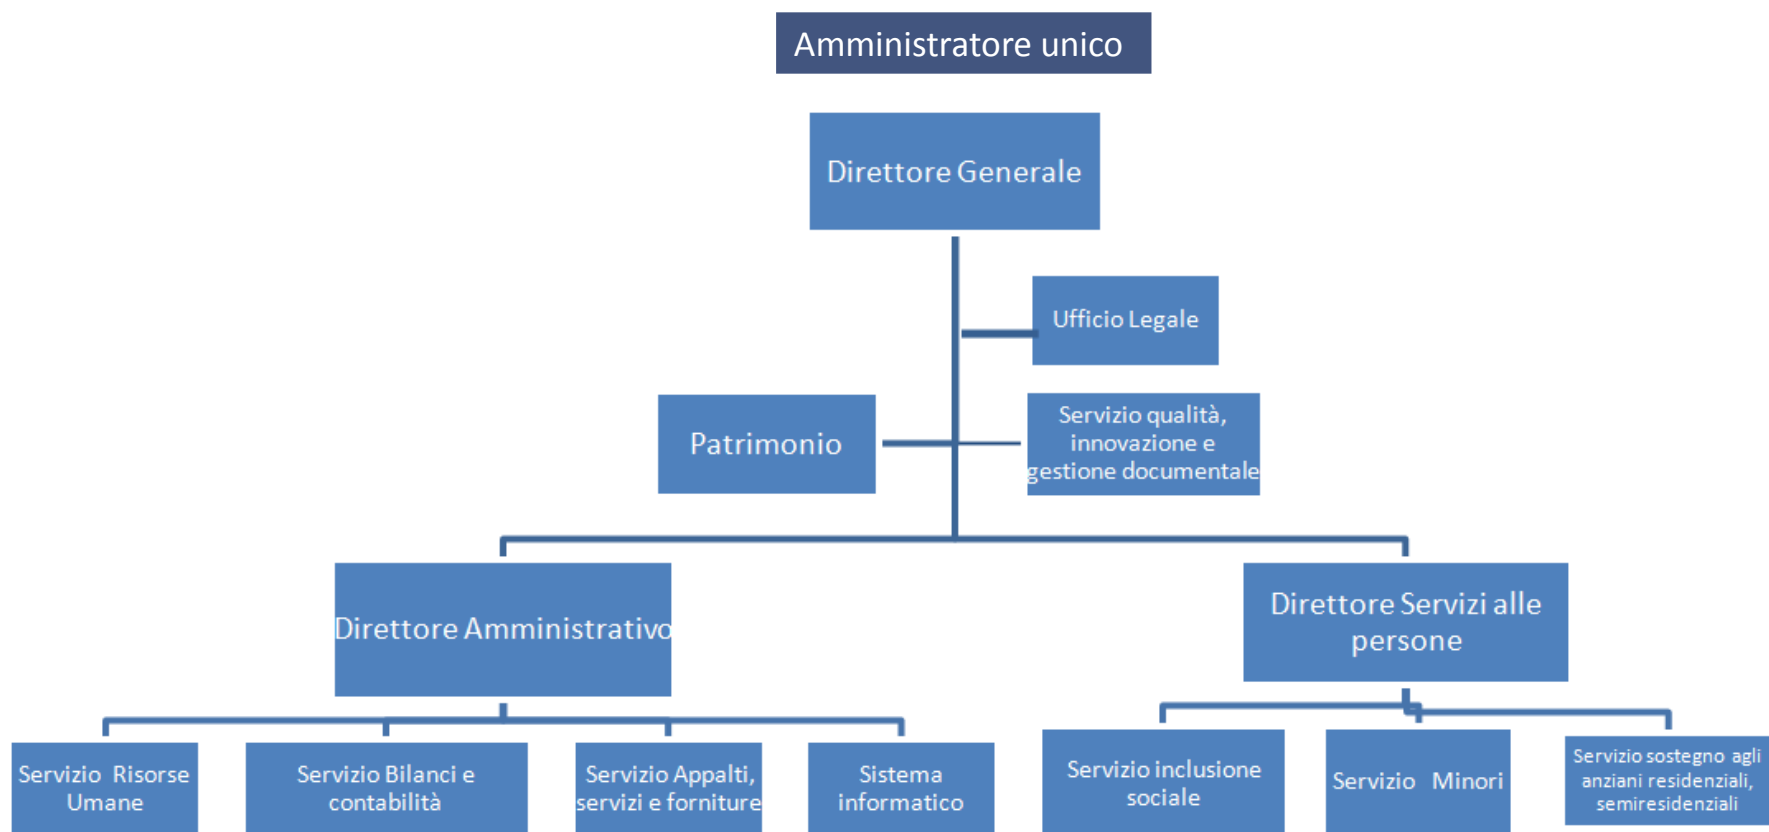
Amministratore unico

Direttore Generale

Ufficio Legale

Patrimonio

Servizio qualità, innovazione e gestione documentale

Direttore Amministrativo

Direttore Servizi alle persone

Servizio Risorse Umane

Servizio Bilanci e contabilità

Servizio Appalti, servizi e forniture

Sistema informatico

Servizio inclusione sociale

Servizio Minori

Servizio sostegno agli anziani residenziali, semiresidenziali